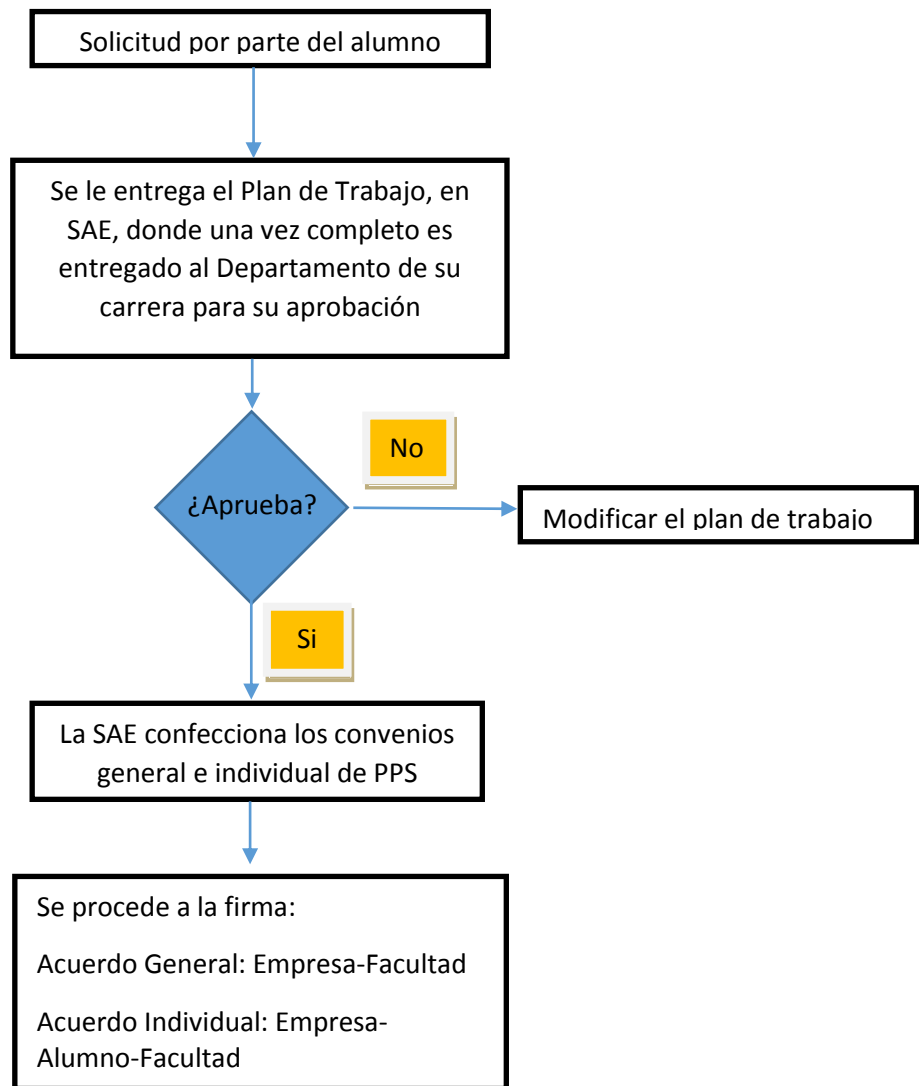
Solicitud por parte del alumno

Se le entrega el Plan de Trabajo, en SAE, donde una vez completo es entregado al Departamento de su carrera para su aprobación

¿Aprueba?

No

Modificar el plan de trabajo

Si

La SAE confecciona los convenios general e individual de PPS

Se procede a la firma:

Acuerdo General: Empresa-Facultad

Acuerdo Individual: Empresa-Alumno-Facultad